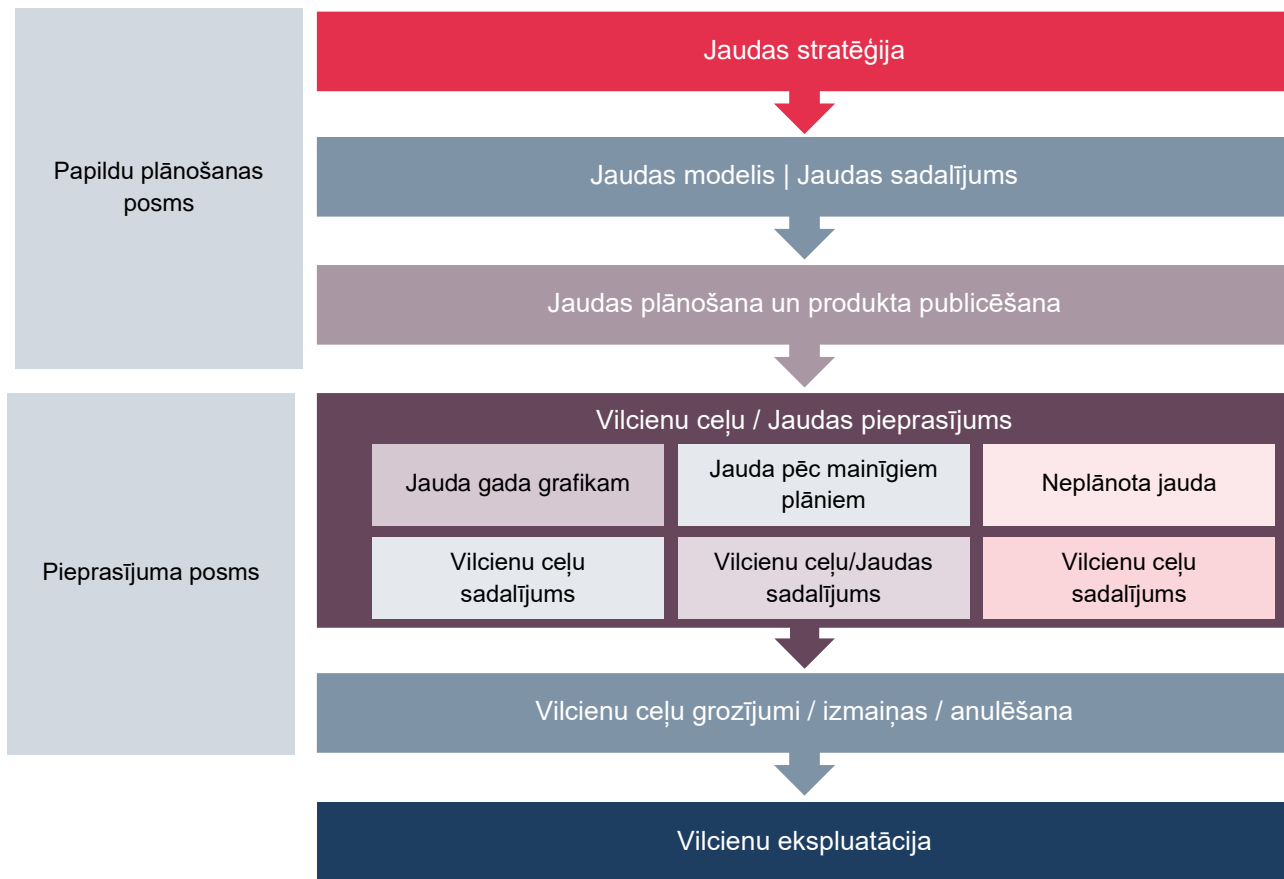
Papildu plānošanas posms

Jaudas stratēģija

Jaudas modelis | Jaudas sadalījums

Jaudas plānošana un produkta publicēšana

Pieprasījuma posms

Vilcienu ceļu / Jaudas pieprasījums

Jauda gada grafikam

Jauda pēc mainīgiem plāniem

Neplānota jauda

Vilcienu ceļu sadalījums

Vilcienu ceļu/Jaudas sadalījums

Vilcienu ceļu sadalījums

Vilcienu ceļu grozījumi / izmaiņas / anulēšana

Vilcienu ekspluatācija